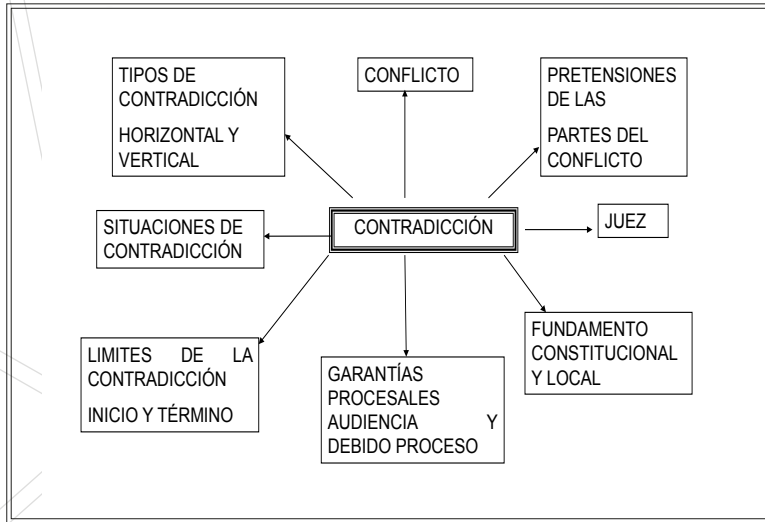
TIPOS DE CONTRADICCIÓN

HORIZONTAL Y VERTICAL

CONFLICTO

PRETENSIONES DE LAS

PARTES DEL CONFLICTO

SITUACIONES DE CONTRADICCIÓN

CONTRADICCIÓN

JUEZ

LIMITES DE LA CONTRADICCIÓN

INICIO Y TÉRMINO

GARANTÍAS PROCESALES AUDIENCIA Y DEBIDO PROCESO

FUNDAMENTO CONSTITUCIONAL Y LOCAL